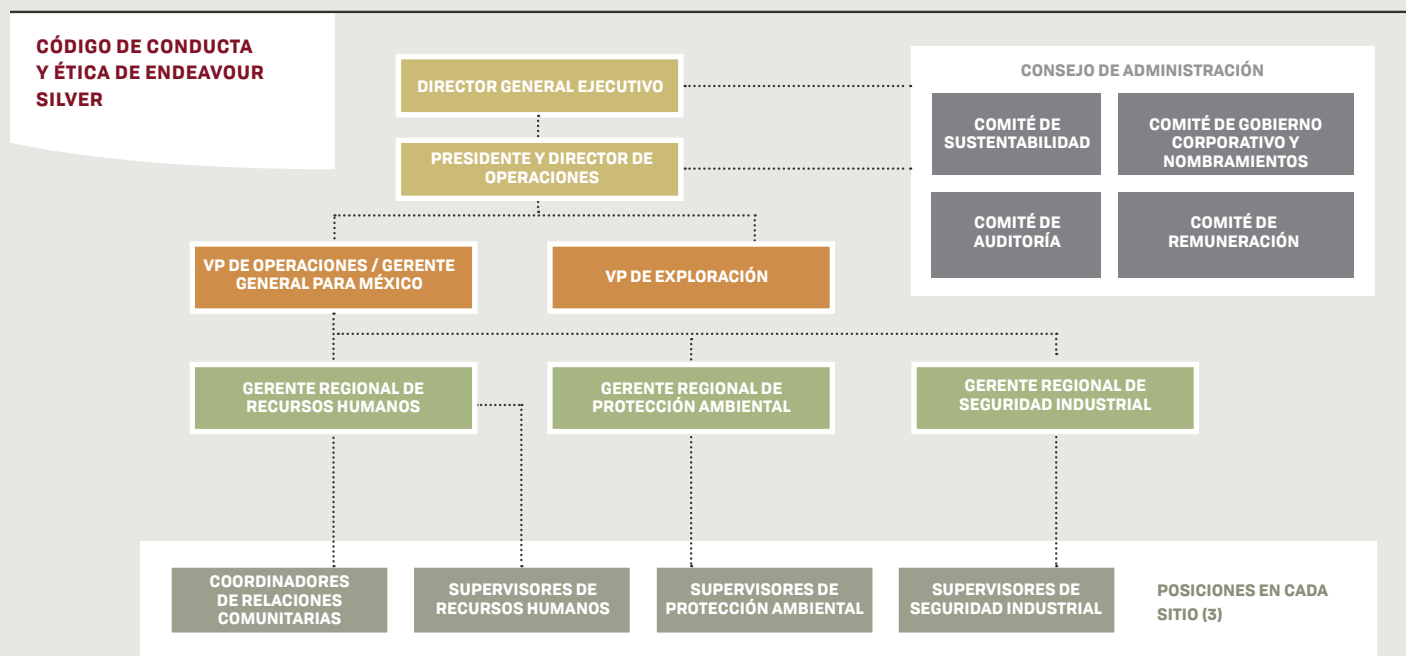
CÓDIGO DE CONDUCTA Y ÉTICA DE ENDEAVOUR SILVER

DIRECTOR GENERAL EJECUTIVO

PRESIDENTE Y DIRECTOR DE OPERACIONES

CONSEJO DE ADMINISTRACIÓN

COMITÉ DE SUSTENTABILIDAD

COMITÉ DE GOBIERNO CORPORATIVO Y NOMBRAMIENTOS

COMITÉ DE AUDITORÍA

COMITÉ DE REMUNERACIÓN

VP DE OPERACIONES / GERENTE GENERAL PARA MÉXICO

VP DE EXPLORACIÓN

GERENTE REGIONAL DE RECURSOS HUMANOS

GERENTE REGIONAL DE PROTECCIÓN AMBIENTAL

GERENTE REGIONAL DE SEGURIDAD INDUSTRIAL

COORDINADORES DE RELACIONES COMUNITARIAS

SUPERVISORES DE RECURSOS HUMANOS

SUPERVISORES DE PROTECCIÓN AMBIENTAL

SUPERVISORES DE SEGURIDAD INDUSTRIAL

POSICIONES EN CADA SITIO (3)